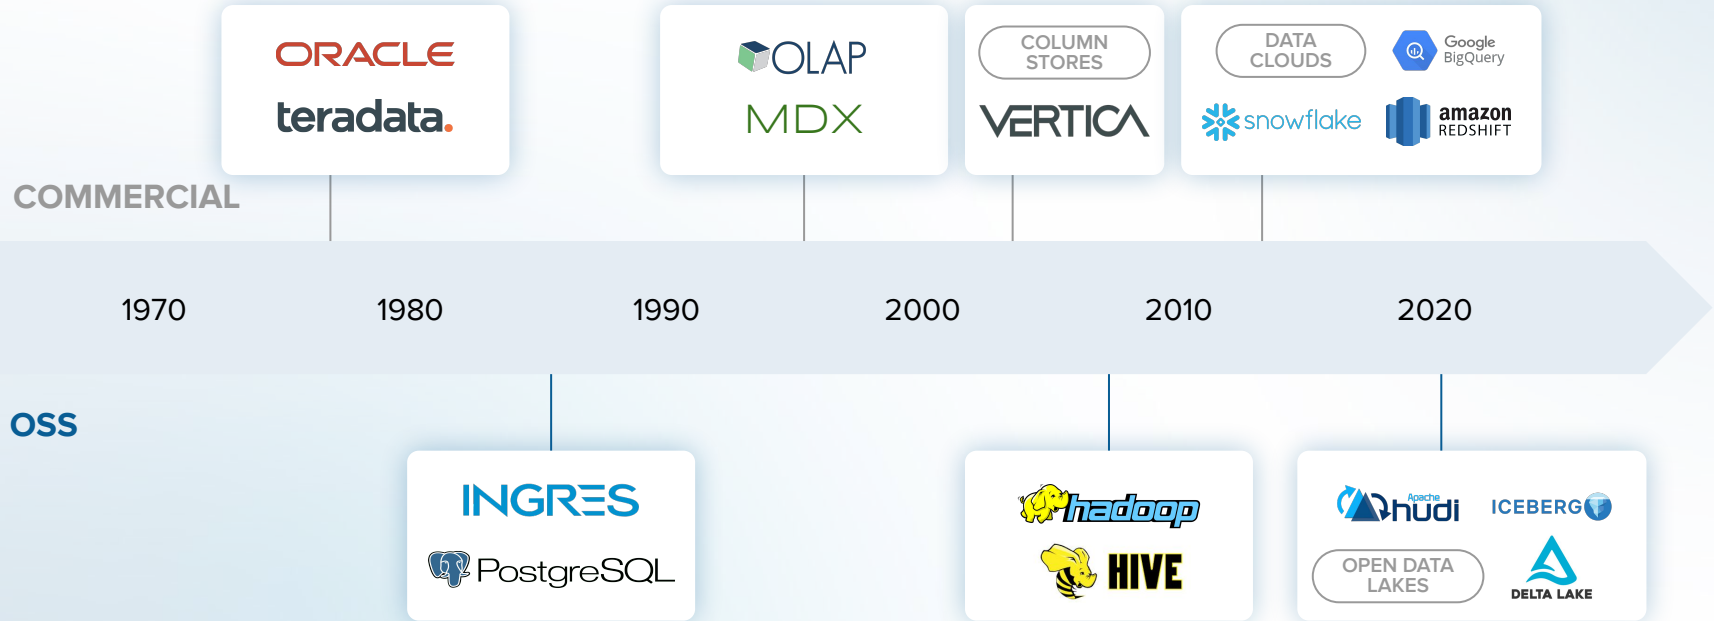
ORACLE
teradata.

OLAP
MDX

COLUMN STORES
VERTICA

DATA CLOUDS
Google BigQuery
snowflake
amazon REDSHIFT

COMMERCIAL

1970
1980
1990
2000
2010
2020

OSS

INGRES
PostgreSQL

hadoop
HIVE

Apache hudi
ICEBERG
OPEN DATA LAKES
DELTA LAKE